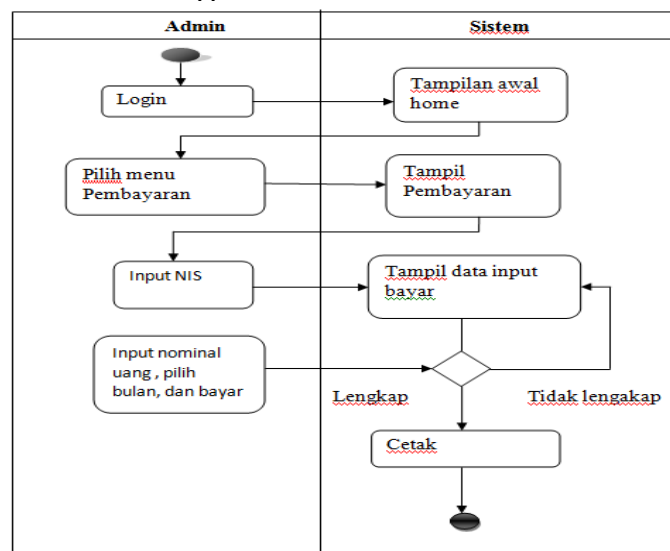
| Admin | Sistem |
|---|---|

Login

Tampilan awal home

Pilih menu Pembayaran

Tampil Pembayaran

Input NIS

Tampil data input bayar

Input nominal uang , pilih bulan, dan bayar

Lengkap

Tidak lengakap

Cetak